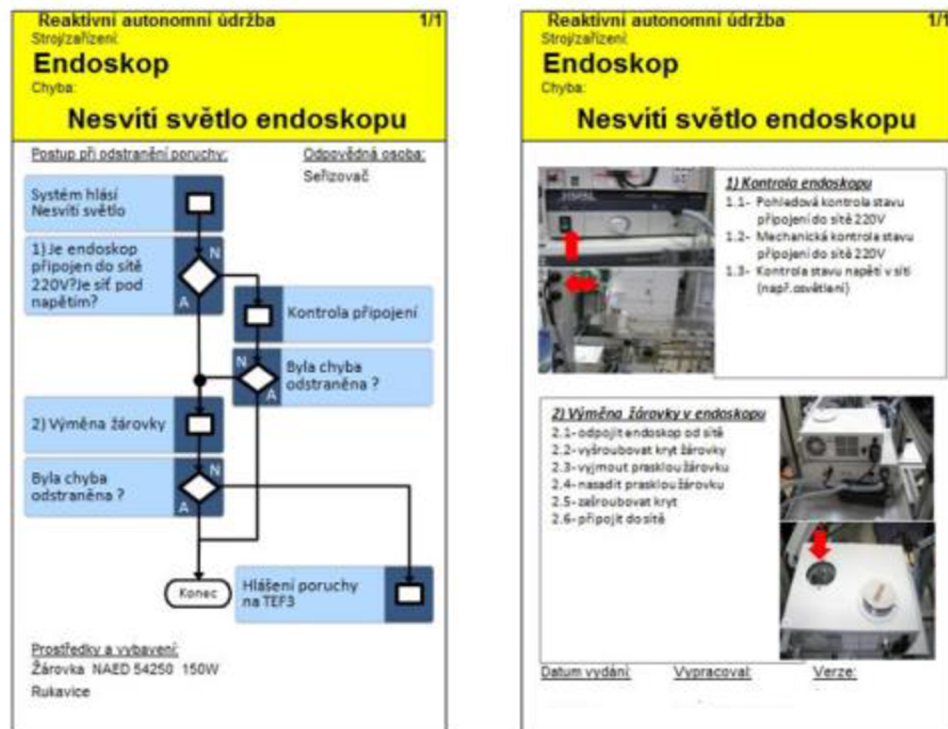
Reaktivní autonomní údržba 1/1
Stroj/zařízení:
Endoskop
Chyba:
Nesvítí světlo endoskopu

Postup při odstranění poruchy:
Odpovědná osoba:
Seřizovač

Systém hlásí Nesvítí světlo

1) Je endoskop připojen do sítě 220V?Je síť pod napětím?
N
A

Kontrola připojení

Byla chyba odstraněna ?
N
A

2) Výměna žárovky

Byla chyba odstraněna ?
N
A

Konec

Hlášení poruchy na TEF3

Prostředky a vybavení:
Žárovka NAED 54250 150W
Rukavice

Reaktivní autonomní údržba 1/1
Stroj/zařízení:
Endoskop
Chyba:
Nesvítí světlo endoskopu

1) Kontrola endoskopu
1.1- Pohledová kontrola stavu připojení do sítě 220V
1.2- Mechanická kontrola stavu připojení do sítě 220V
1.3- Kontrola stavu napětí v síti (např. osvětlení)

2) Výměna žárovky v endoskopu
2.1- odpojit endoskop od sítě
2.2- vyšroubovat kryt žárovky
2.3- vyjmout prasklou žárovku
2.4- nasadit prasklou žárovku
2.5- zašroubovat kryt
2.6- připojit do sítě

Datum vydání:
Vypracoval:
Verze: